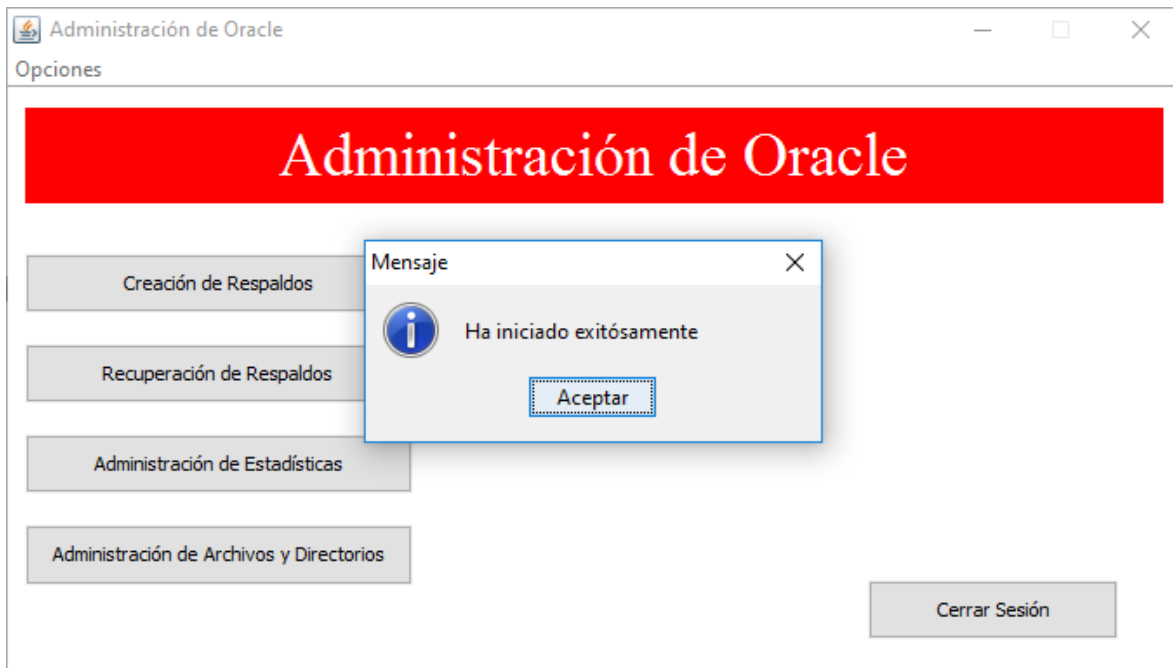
Administración de Oracle

Opciones

Administración de Oracle

Creación de Respaldos

Recuperación de Respaldos

Administración de Estadísticas

Administración de Archivos y Directorios

Mensaje

Ha iniciado exitósamente

Aceptar

Cerrar Sesión